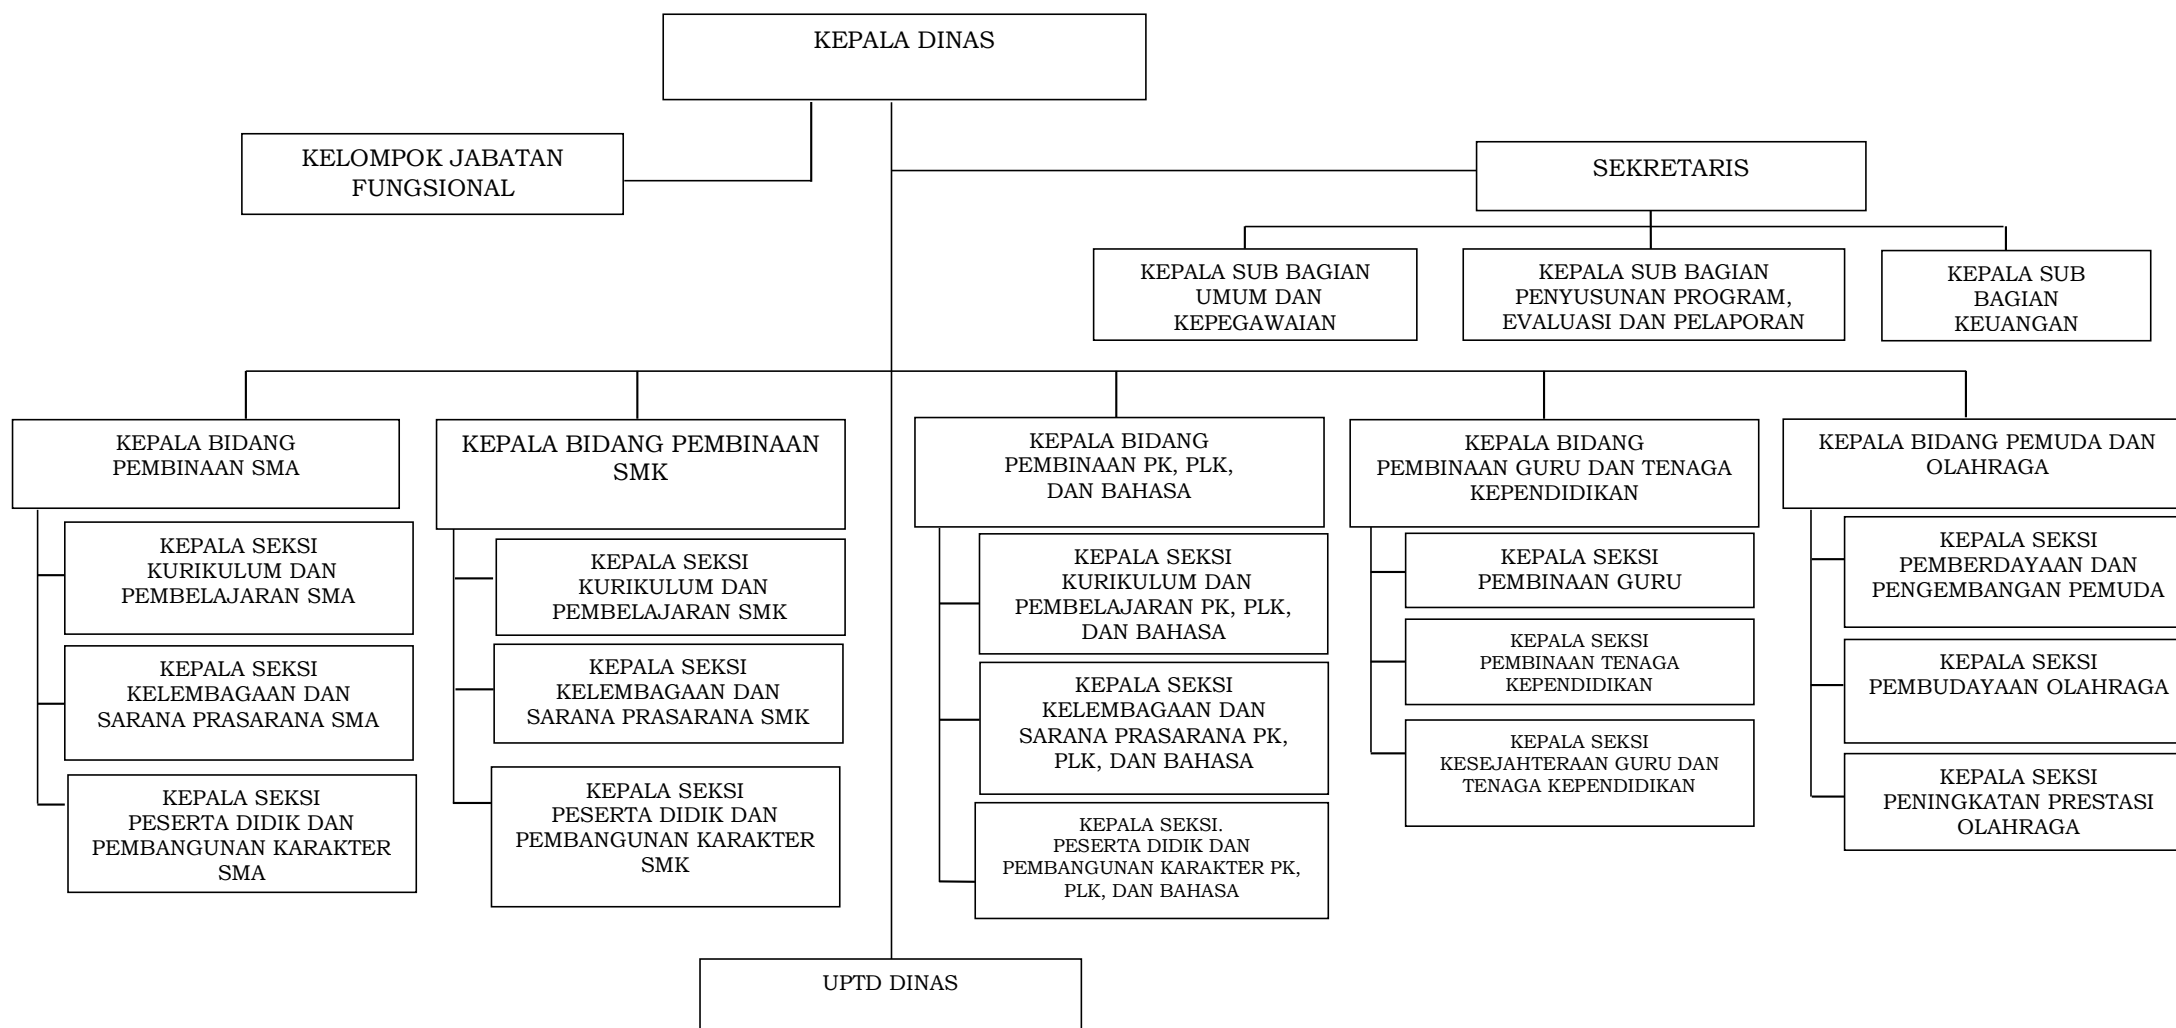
KEPALA DINAS

KELOMPOK JABATAN FUNGSIONAL

SEKRETARIS

KEPALA SUB BAGIAN UMUM DAN KEPEGAWAIAN

KEPALA SUB BAGIAN PENYUSUNAN PROGRAM, EVALUASI DAN PELAPORAN

KEPALA SUB BAGIAN KEUANGAN

KEPALA BIDANG PEMBINAAN SMA

KEPALA SEKSI KURIKULUM DAN PEMBELAJARAN SMA

KEPALA SEKSI KELEMBAGAAN DAN SARANA PRASARANA SMA

KEPALA SEKSI PESERTA DIDIK DAN PEMBANGUNAN KARAKTER SMA

KEPALA BIDANG PEMBINAAN SMK

KEPALA SEKSI KURIKULUM DAN PEMBELAJARAN SMK

KEPALA SEKSI KELEMBAGAAN DAN SARANA PRASARANA SMK

KEPALA SEKSI PESERTA DIDIK DAN PEMBANGUNAN KARAKTER SMK

KEPALA BIDANG PEMBINAAN PK, PLK, DAN BAHASA

KEPALA SEKSI KURIKULUM DAN PEMBELAJARAN PK, PLK, DAN BAHASA

KEPALA SEKSI KELEMBAGAAN DAN SARANA PRASARANA PK, PLK, DAN BAHASA

KEPALA SEKSI. PESERTA DIDIK DAN PEMBANGUNAN KARAKTER PK, PLK, DAN BAHASA

KEPALA BIDANG PEMBINAAN GURU DAN TENAGA KEPENDIDIKAN

KEPALA SEKSI PEMBINAAN GURU

KEPALA SEKSI PEMBINAAN TENAGA KEPENDIDIKAN

KEPALA SEKSI KESEJAHTERAAN GURU DAN TENAGA KEPENDIDIKAN

KEPALA BIDANG PEMUDA DAN OLAHRAGA

KEPALA SEKSI PEMBERDAYAAN DAN PENGEMBANGAN PEMUDA

KEPALA SEKSI PEMBUDAYAAN OLAHRAGA

KEPALA SEKSI PENINGKATAN PRESTASI OLAHRAGA

UPTD DINAS